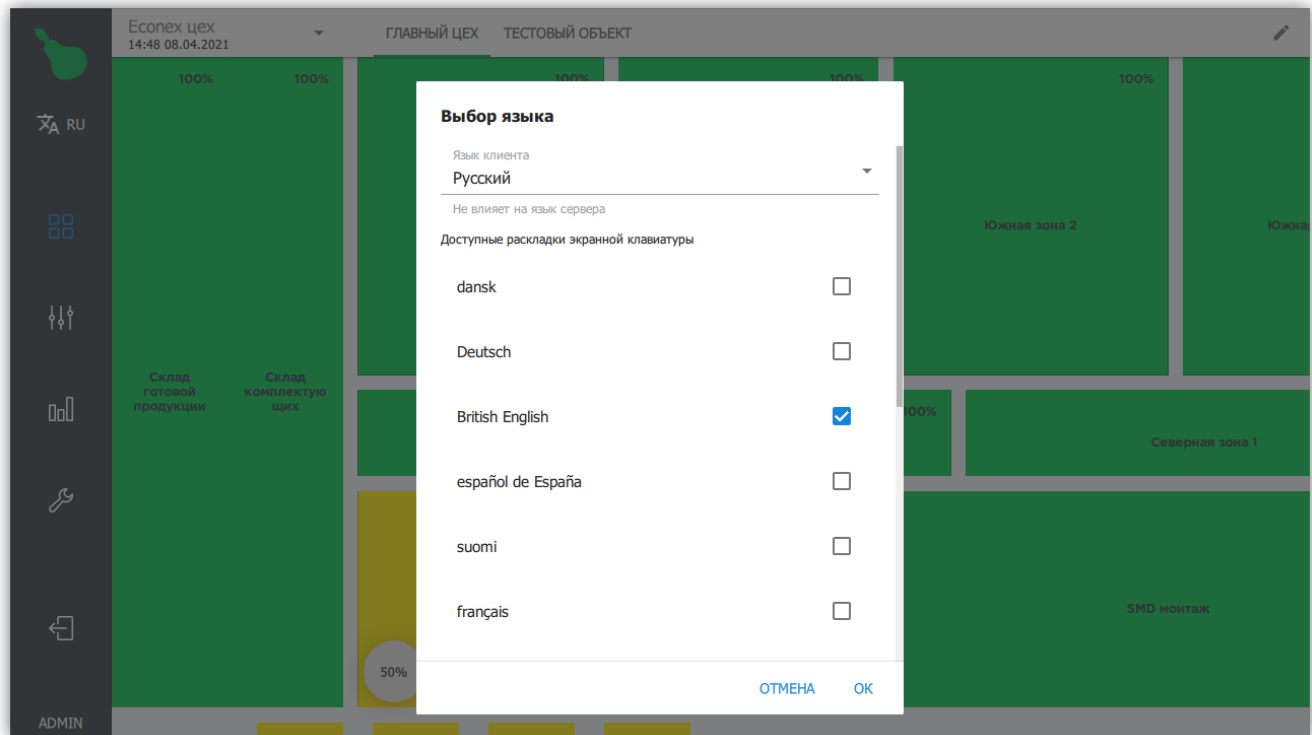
RU

Econex цех
14:48 08.04.2021

ГЛАВНЫЙ ЦЕХ ТЕСТОВЫЙ ОБЪЕКТ

100% 100% 100% 100% 100%

Склад готовой продукции

Склад комплектующих

Южная зона 2

Южна

100%

Северная зона 1

SMD монтаж

50%

ADMIN

Выбор языка

Язык клиента
Русский

Не влияет на язык сервера

Доступные раскладки экранной клавиатуры

dansk

Deutsch

British English

español de España

suomi

français

ОТМЕНА ОК